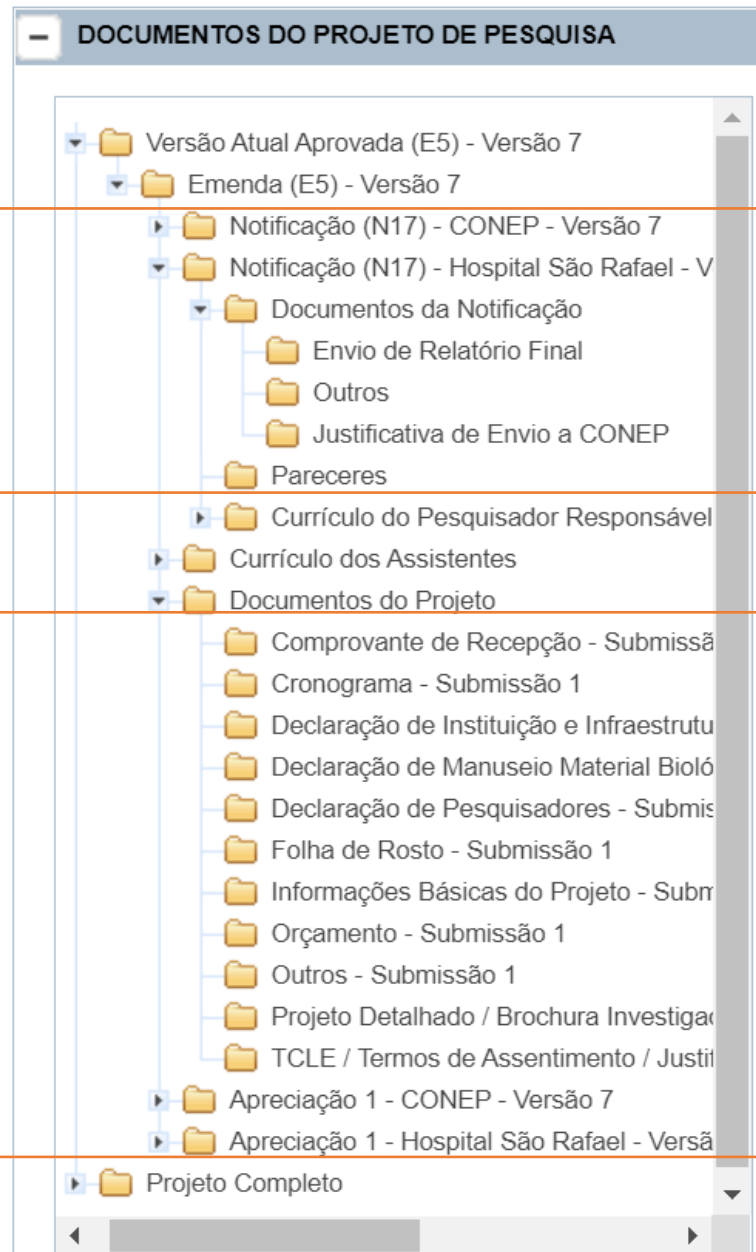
DOCUMENTOS DO PROJETO DE PESQUISA

Versão Atual Aprovada (E5) - Versão 7
Emenda (E5) - Versão 7
Notificação (N17) - CONEP - Versão 7
Notificação (N17) - Hospital São Rafael - V
Documentos da Notificação
Envio de Relatório Final
Outros
Justificativa de Envio a CONEP
Pareceres
Currículo do Pesquisador Responsável
Currículo dos Assistentes
Documentos do Projeto
Comprovante de Recepção - Submissã
Cronograma - Submissão 1
Declaração de Instituição e Infraestrutu
Declaração de Manuseio Material Bioló
Declaração de Pesquisadores - Submis
Folha de Rosto - Submissão 1
Informações Básicas do Projeto - Subm
Orçamento - Submissão 1
Outros - Submissão 1
Projeto Detalhado / Brochura Investigac
TCLE / Termos de Assentimento / Justif
Apreciação 1 - CONEP - Versão 7
Apreciação 1 - Hospital São Rafael - Versã
Projeto Completo